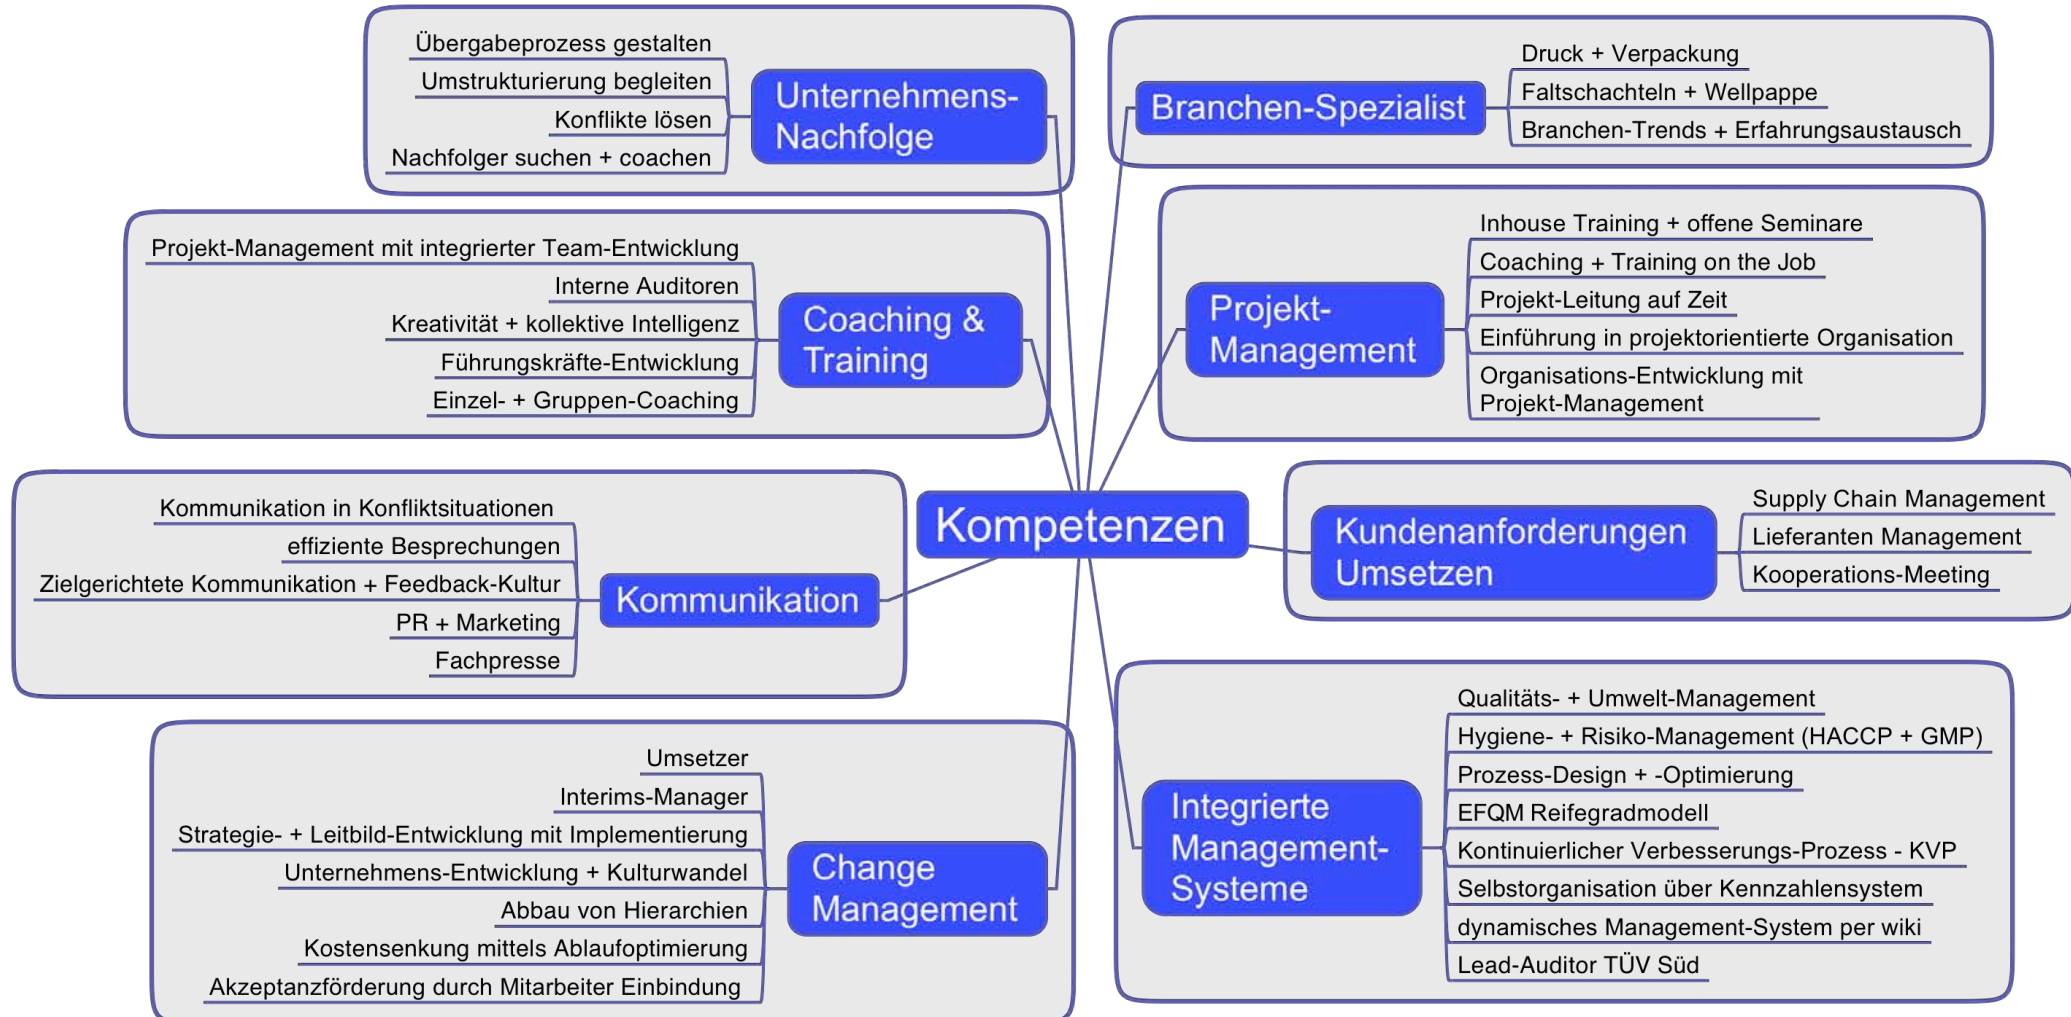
Kompetenzen

Unternehmens-Nachfolge
Übergabeprozess gestalten
Umstrukturierung begleiten
Konflikte lösen
Nachfolger suchen + coachen

Coaching & Training
Projekt-Management mit integrierter Team-Entwicklung
Interne Auditoren
Kreativität + kollektive Intelligenz
Führungskräfte-Entwicklung
Einzel- + Gruppen-Coaching

Kommunikation
Kommunikation in Konfliktsituationen
effiziente Besprechungen
Zielgerichtete Kommunikation + Feedback-Kultur
PR + Marketing
Fachpresse

Change Management
Umsetzer
Interims-Manager
Strategie- + Leitbild-Entwicklung mit Implementierung
Unternehmens-Entwicklung + Kulturwandel
Abbau von Hierarchien
Kostensenkung mittels Ablaufoptimierung
Akzeptanzförderung durch Mitarbeiter Einbindung

Branchen-Spezialist
Druck + Verpackung
Faltschachteln + Wellpappe
Branchen-Trends + Erfahrungsaustausch

Projekt-Management
Inhouse Training + offene Seminare
Coaching + Training on the Job
Projekt-Leitung auf Zeit
Einführung in projektorientierte Organisation
Organisations-Entwicklung mit Projekt-Management

Kundenanforderungen Umsetzen
Supply Chain Management
Lieferanten Management
Kooperations-Meeting

Integrierte Management-Systeme
Qualitäts- + Umwelt-Management
Hygiene- + Risiko-Management (HACCP + GMP)
Prozess-Design + -Optimierung
EFQM Reifegradmodell
Kontinuierlicher Verbesserungs-Prozess - KVP
Selbstorganisation über Kennzahlensystem
dynamisches Management-System per wiki
Lead-Auditor TÜV Süd